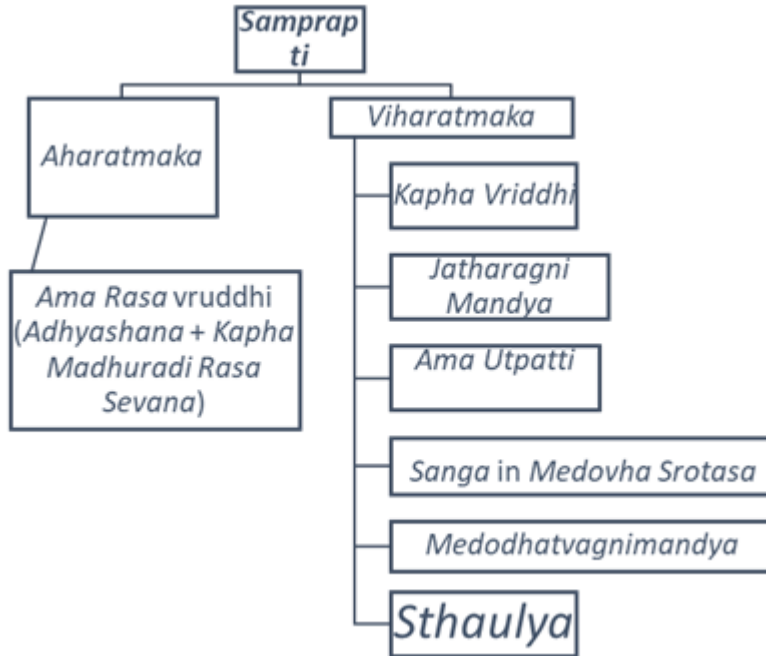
Samprap ti

Aharatmaka

Ama Rasa vruddhi (Adhyashana + Kapha Madhuradi Rasa Sevana)

Viharatmaka

Kapha Vriddhi

Jatharagni Mandya

Ama Utpatti

Sanga in Medovha Srotasa

Medodhatvagnimandya

Sthaulya